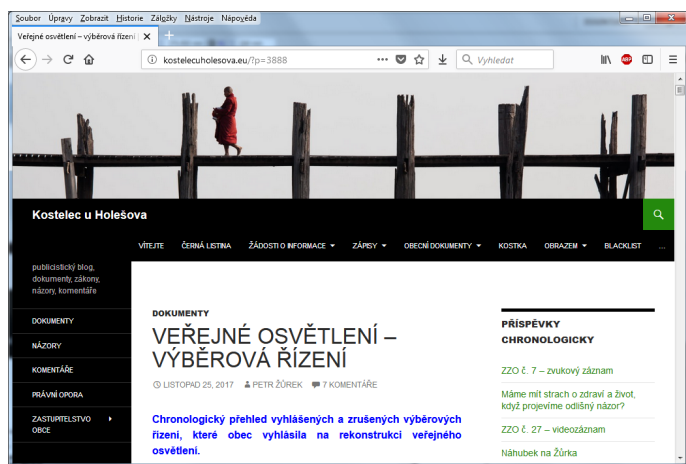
Soubor Úpravy Zobrazit Historie Záložky Nástroje Nápověda

Veřejné osvětlení – výběrová řízení

kostelecuholesova.eu/?p=3888

Vyhledat

Kostelec u Holešova

VÍTEJTE ČERNÁ LISTINA ŽÁDOSTI O INFORMACE ZÁPISY OBECNÍ DOKUMENTY KOSTKA OBRAZEM BLACKLIST ...

publicistický blog, dokumenty, zákony, názory, komentáře

DOKUMENTY

NÁZORY

KOMENTÁŘE

PRÁVNÍ OPORA

ZASTUPITELSTVO OBCE

DOKUMENTY

VEŘEJNÉ OSVĚTLENÍ – VÝBĚROVÁ ŘÍZENÍ

LISTOPAD 25, 2017 PETR ŽŮREK 7 KOMENTÁŘE

Chronologický přehled vyhlášených a zrušených výběrových řízení, které obec vyhlásila na rekonstrukci veřejného osvětlení.

PŘÍSPĚVKY CHRONOLOGICKY

ZZO č. 7 – zvukový záznam

Máme mít strach o zdraví a život, když projevíme odlišný názor?

ZZO č. 27 – videozáznam

Náhubek na Žůrka